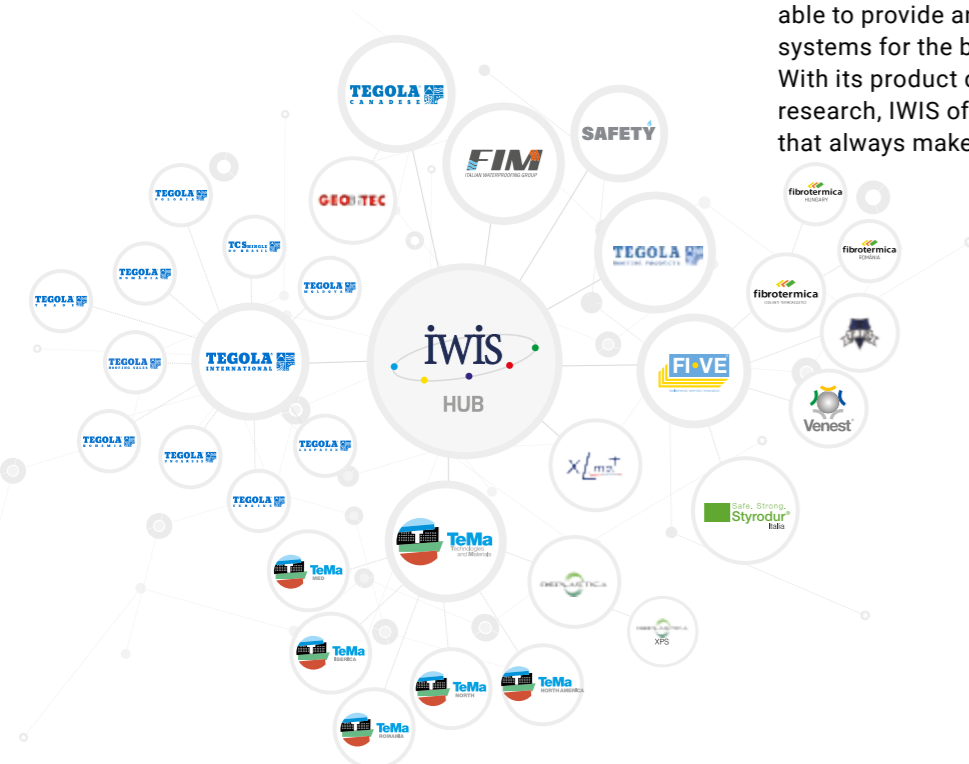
able to provide ar
systems for the b
With its product c
research, IWIS of
that always make

TEGOLA CANADESE

FIM ITALIAN WATERPROOFING GROUP

SAFETY

GEOTEC

TEGOLA

TCS

TEGOLA

TEGOLA

TEGOLA

TEGOLA ROOFING PRODUCTS

fibrotermica HUNGARY

fibrotermica ROMANIA

fibrotermica

IWIS HUB

TEGOLA INTERNATIONAL

TEGOLA

FI•VE

Venest

TEGOLA

TEGOLA

TEGOLA

XLmat

TEGOLA

Safe. Strong. Styrodur Italia

TeMa Technologies and Materials

TeMa MED

DEPLASTICA

XPS

TeMa IBERICA

TeMa NORTH

TeMa NORTH AMERICA

TeMa ROMANIA